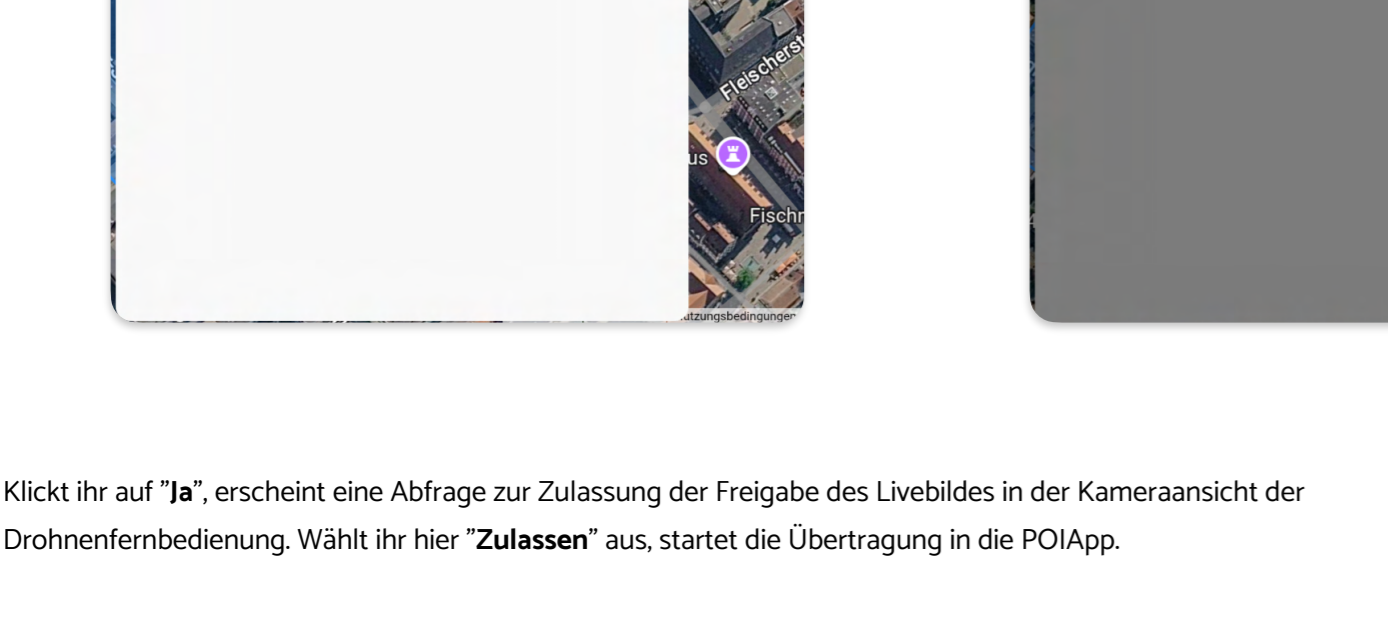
Fleischerst

us

Fischr

utzungsbedingungen

Klickt ihr auf "**Ja**", erscheint eine Abfrage zur Zulassung der Freigabe des Livebildes in der Kameraansicht der Drohnenfernbedienung. Wählt ihr hier "**Zulassen**" aus, startet die Übertragung in die POIApp.